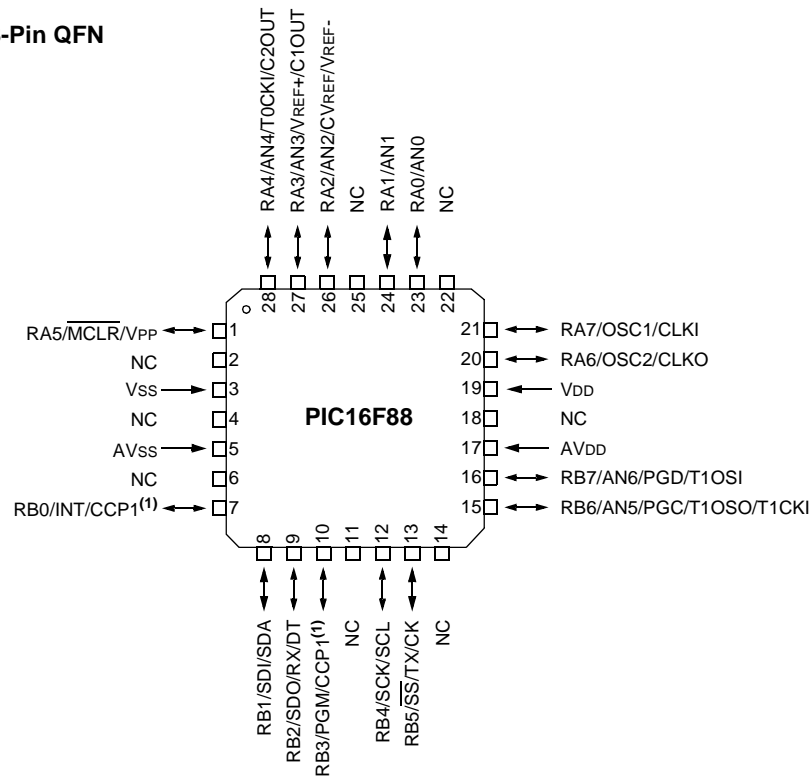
-Pin QFN

RA4/AN4/T0CKI/C2OUT
RA3/AN3/VREF+/C1OUT
RA2/AN2/CVREF/VREF-
NC
RA1/AN1
RA0/AN0
NC

28 27 26 25 24 23 22

RA5/$\overline{MCLR}$/VPP 1
NC 2
VSS 3
NC 4
AVSS 5
NC 6
RB0/INT/CCP1$^{(1)}$ 7

PIC16F88

21 RA7/OSC1/CLKI
20 RA6/OSC2/CLKO
19 VDD
18 NC
17 AVDD
16 RB7/AN6/PGD/T1OSI
15 RB6/AN5/PGC/T1OSO/T1CKI

8 9 10 11 12 13 14

RB1/SDI/SDA
RB2/SDO/RX/DT
RB3/PGM/CCP1$^{(1)}$
NC
RB4/SCK/SCL
RB5/$\overline{SS}$/TX/CK
NC